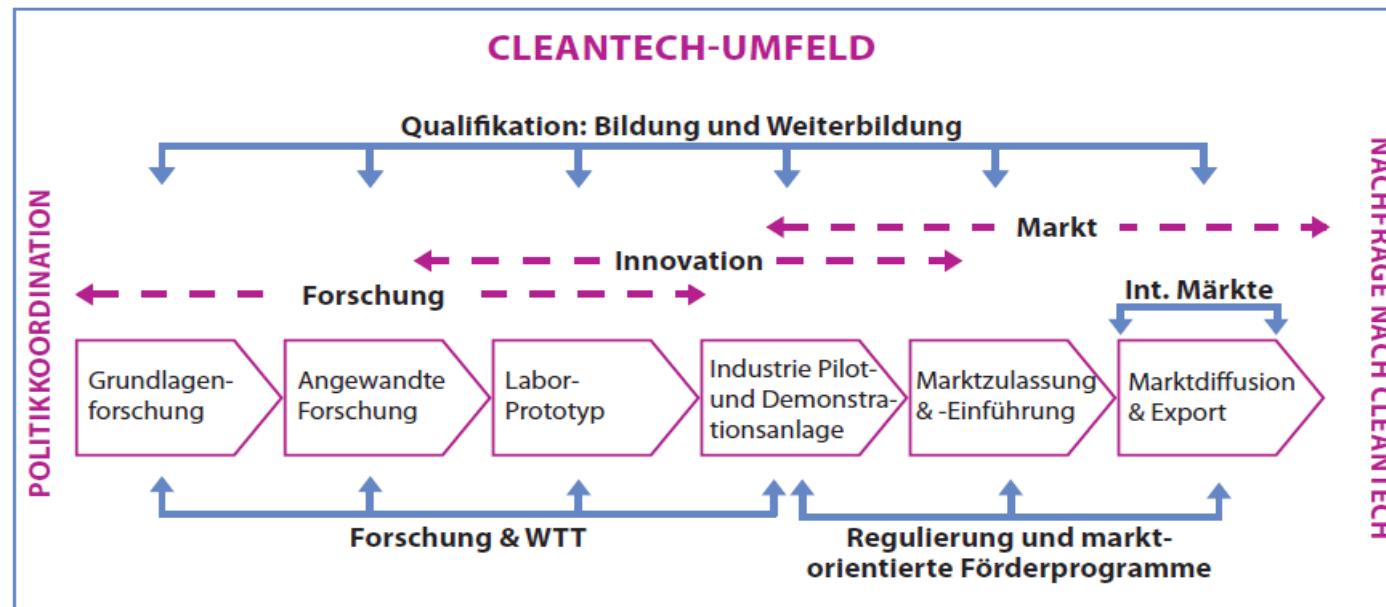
CLEANTECH-UMFELD

Qualifikation: Bildung und Weiterbildung

POLITIKKOORDINATION

NACHFRAGE NACH CLEANTECH

Markt

Innovation

Forschung

Int. Märkte

Grundlagenforschung

Angewandte Forschung

Labor-Prototyp

Industrie Pilot- und Demonstrationsanlage

Marktzulassung & -Einführung

Marktdiffusion & Export

Forschung & WTT

Regulierung und marktorientierte Förderprogramme